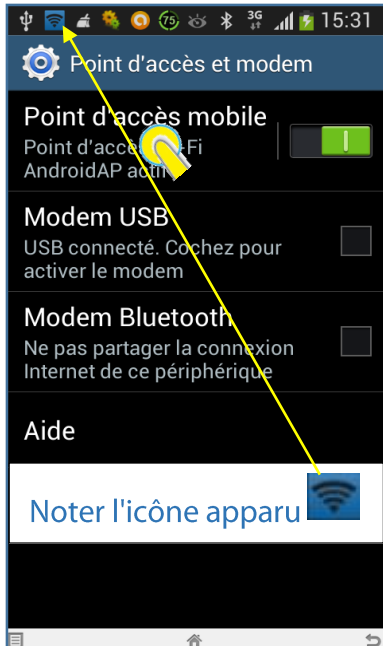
75 3G 15:31

Point d'accès et modem

Point d'accès mobile
Point d'accès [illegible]-Fi AndroidAP acti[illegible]

Modem USB
USB connecté. Cochez pour activer le modem

Modem Bluetooth
Ne pas partager la connexion Internet de ce périphérique

Aide

Noter l'icône apparu